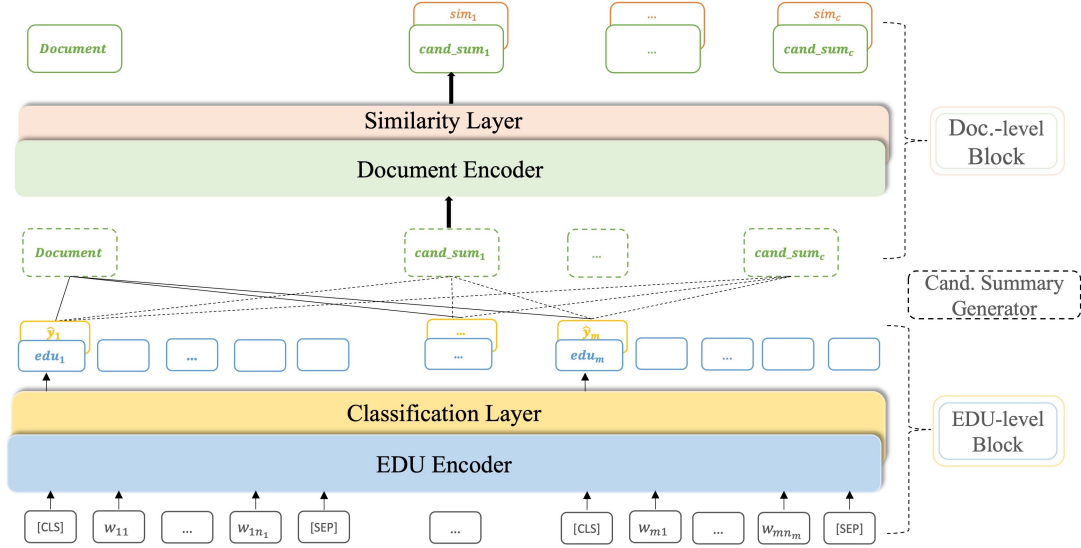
$sim_1$
...
$sim_c$
Document
$cand\_sum_1$
...
$cand\_sum_c$

Similarity Layer
Document Encoder

Doc.-level Block

Document
$cand\_sum_1$
...
$cand\_sum_c$

Cand. Summary Generator

$\hat{y}_1$
...
$\hat{y}_m$
$edu_1$
...
...
$edu_m$
...

Classification Layer
EDU Encoder

EDU-level Block

[CLS]
$w_{11}$
...
$w_{1n_1}$
[SEP]
...
[CLS]
$w_{m1}$
...
$w_{mn_m}$
[SEP]